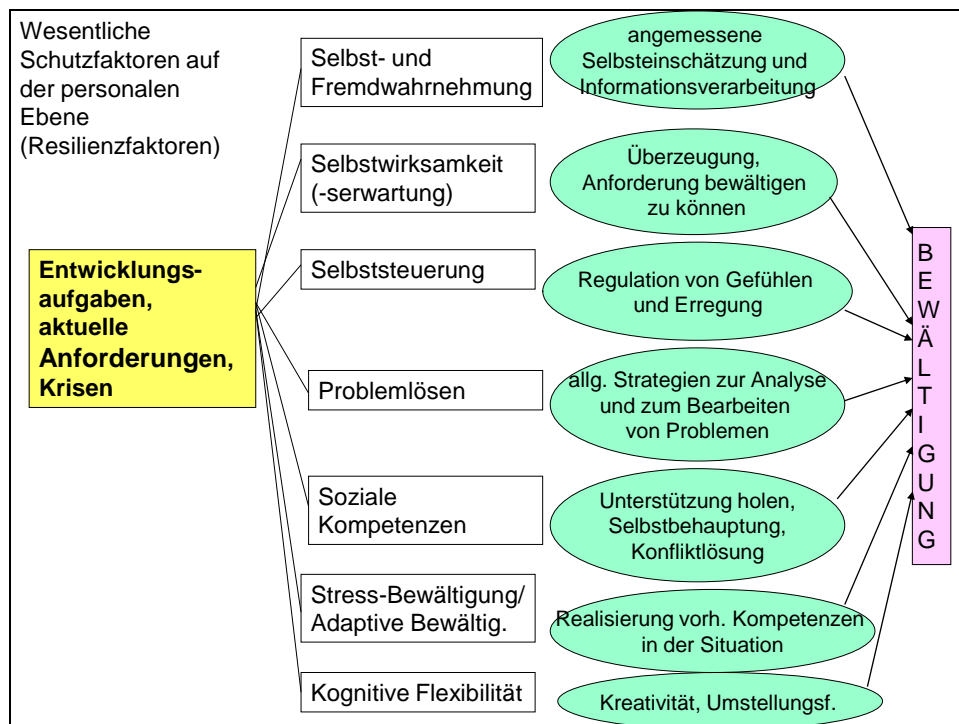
Wesentliche Schutzfaktoren auf der personalen Ebene (Resilienzfaktoren)

Entwicklungsaufgaben, aktuelle Anforderungen, Krisen

Selbst- und Fremdwahrnehmung

angemessene Selbsteinschätzung und Informationsverarbeitung

Selbstwirksamkeit (-serwartung)

Überzeugung, Anforderung bewältigen zu können

Selbststeuerung

Regulation von Gefühlen und Erregung

Problemlösen

allg. Strategien zur Analyse und zum Bearbeiten von Problemen

Soziale Kompetenzen

Unterstützung holen, Selbstbehauptung, Konfliktlösung

Stress-Bewältigung/ Adaptive Bewältig.

Realisierung vorh. Kompetenzen in der Situation

Kognitive Flexibilität

Kreativität, Umstellungsf.

B E W Ä L T I G U N G